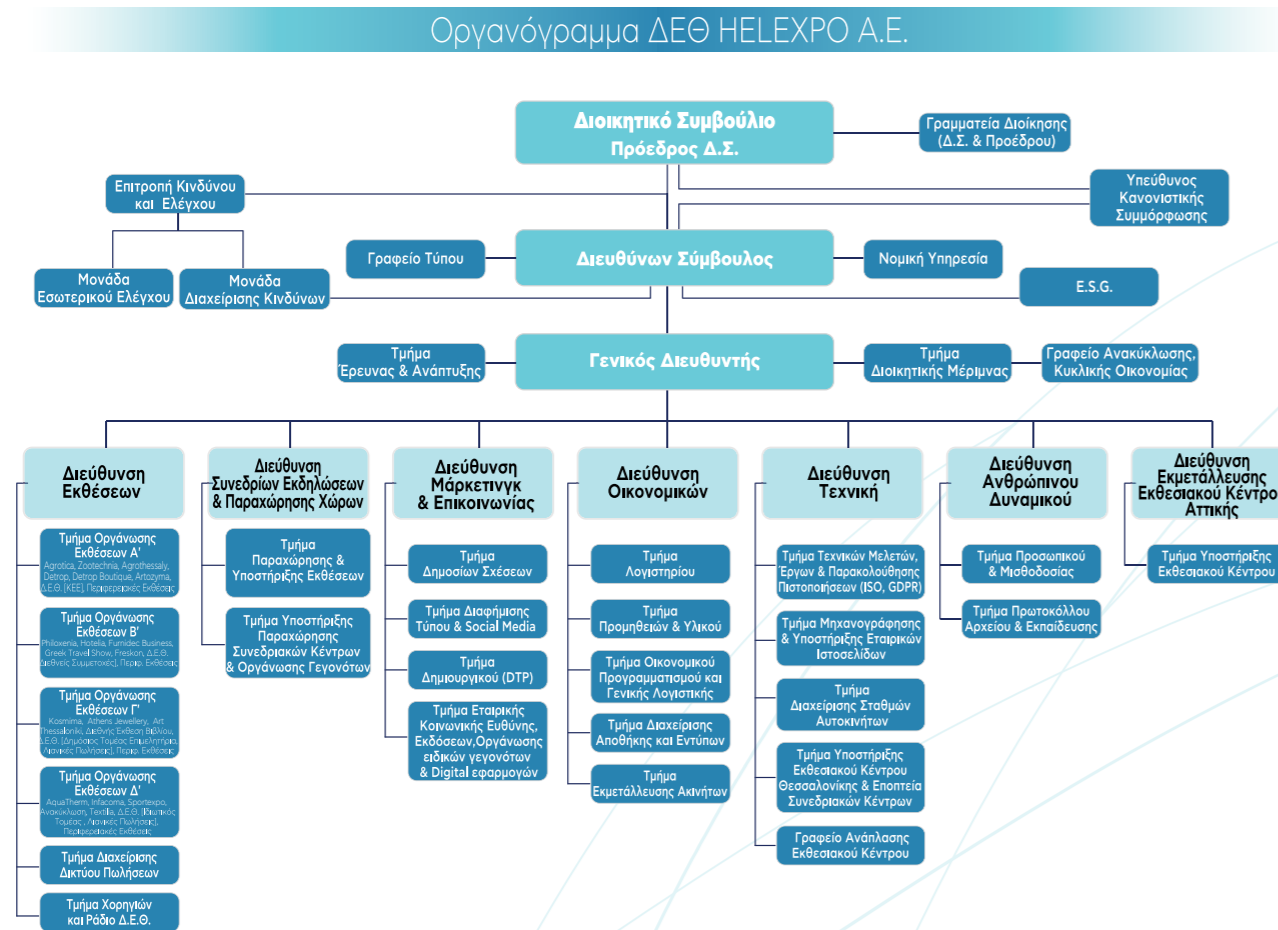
Οργανόγραμμα ΔΕΘ HELEXPO A.E.

Διοικητικό Συμβούλιο
Πρόεδρος Δ.Σ.

Γραμματεία Διοίκησης (Δ.Σ. & Προέδρου)

Υπεύθυνος Κανονιστικής Συμμόρφωσης

Επιτροπή Κινδύνου και Ελέγχου

Μονάδα Εσωτερικού Ελέγχου

Μονάδα Διαχείρισης Κινδύνων

Γραφείο Τύπου

Διευθύνων Σύμβουλος

Νομική Υπηρεσία

E.S.G.

Τμήμα Έρευνας & Ανάπτυξης

Γενικός Διευθυντής

Τμήμα Διοικητικής Μέριμνας

Γραφείο Ανακύκλωσης, Κυκλικής Οικονομίας

Διεύθυνση Εκθέσεων

Τμήμα Οργάνωσης Εκθέσεων Α'
Agrotica, Zootechnia, Agrothessaly, Detrop, Detrop Boutique, Artozyma, Δ.Ε.Θ. (ΚΕΕ), Περιφερειακές Εκθέσεις

Τμήμα Οργάνωσης Εκθέσεων Β'
Philoxenia, Hotelia, Furnidec Business, Greek Travel Show, Freskon, Δ.Ε.Θ. (Διεθνείς Συμμετοχές), Περιφ. Εκθέσεις

Τμήμα Οργάνωσης Εκθέσεων Γ'
Kosmima, Athens Jewellery, Art Thessaloniki, Διεθνής Έκθεση Βιβλίου, Δ.Ε.Θ. (Δημόσιος Τομέας Επιμελητήρια, Αγορές Πωλήσεις), Περιφ. Εκθέσεις

Τμήμα Οργάνωσης Εκθέσεων Δ'
AquaTherm, Infacoma, Sportexpo, Ανακύκλωση, Textilia, Δ.Ε.Θ. (Ιδιωτικός Τομέας , Αγορές Πωλήσεις), Περιφερειακές Εκθέσεις

Τμήμα Διαχείρισης Δικτύου Πωλήσεων

Τμήμα Χορηγιών και Ράδιο Δ.Ε.Θ.

Διεύθυνση Συνεδρίων Εκδηλώσεων & Παραχώρησης Χώρων

Τμήμα Παραχώρησης & Υποστήριξης Εκθέσεων

Τμήμα Υποστήριξης Παραχώρησης Συνεδριακών Κέντρων & Οργάνωσης Γεγονότων

Διεύθυνση Μάρκετινγκ & Επικοινωνίας

Τμήμα Δημοσίων Σχέσεων

Τμήμα Διαφήμισης Τύπου & Social Media

Τμήμα Δημιουργικού (DTP)

Τμήμα Εταιρικής Κοινωνικής Ευθύνης, Εκδόσεων,Οργάνωσης ειδικών γεγονότων & Digital εφαρμογών

Διεύθυνση Οικονομικών

Τμήμα Λογιστηρίου

Τμήμα Προμηθειών & Υλικού

Τμήμα Οικονομικού Προγραμματισμού και Γενικής Λογιστικής

Τμήμα Διαχείρισης Αποθήκης και Εντύπων

Τμήμα Εκμετάλλευσης Ακινήτων

Διεύθυνση Τεχνική

Τμήμα Τεχνικών Μελετών, Έργων & Παρακολούθησης Πιστοποιήσεων (ISO, GDPR)

Τμήμα Μηχανογράφησης & Υποστήριξης Εταιρικών Ιστοσελίδων

Τμήμα Διαχείρισης Σταθμών Αυτοκινήτων

Τμήμα Υποστήριξης Εκθεσιακού Κέντρου Θεσσαλονίκης & Εποπτεία Συνεδριακών Κέντρων

Γραφείο Ανάπλασης Εκθεσιακού Κέντρου

Διεύθυνση Ανθρώπινου Δυναμικού

Τμήμα Προσωπικού & Μισθοδοσίας

Τμήμα Πρωτοκόλλου Αρχείου & Εκπαίδευσης

Διεύθυνση Εκμετάλλευσης Εκθεσιακού Κέντρου Αττικής

Τμήμα Υποστήριξης Εκθεσιακού Κέντρου